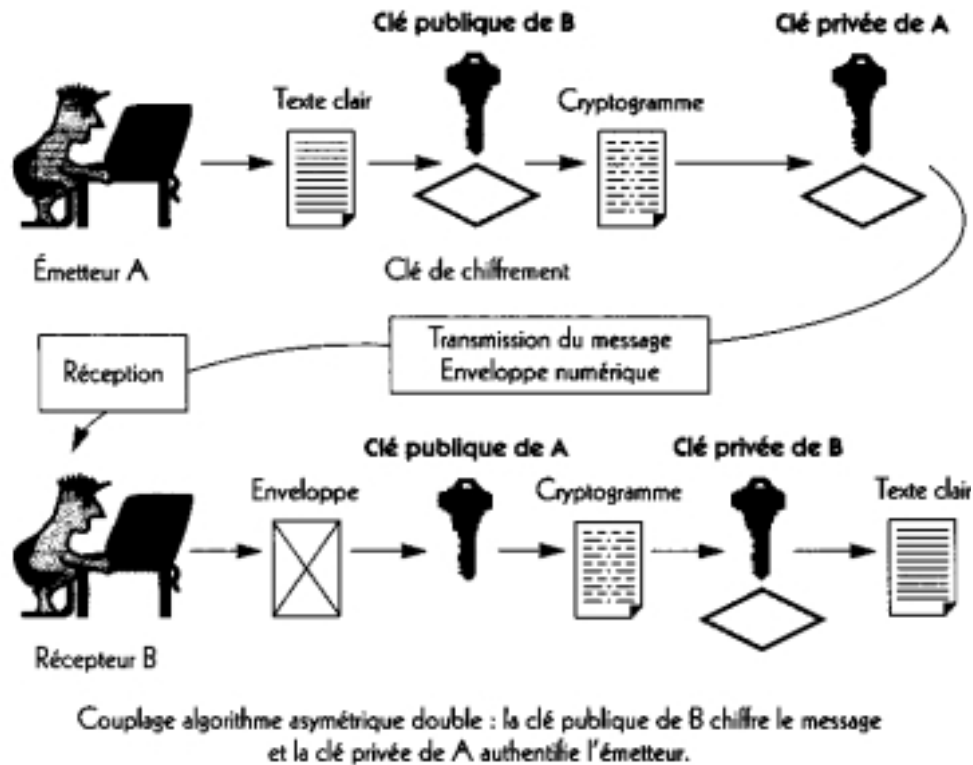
Clé publique de B

Clé privée de A

Texte clair

Cryptogramme

Émetteur A

Clé de chiffrement

Transmission du message
Enveloppe numérique

Réception

Clé publique de A

Clé privée de B

Enveloppe

Cryptogramme

Texte clair

Récepteur B

Couplage algorithme asymétrique double : la clé publique de B chiffre le message et la clé privée de A authentifie l'émetteur.